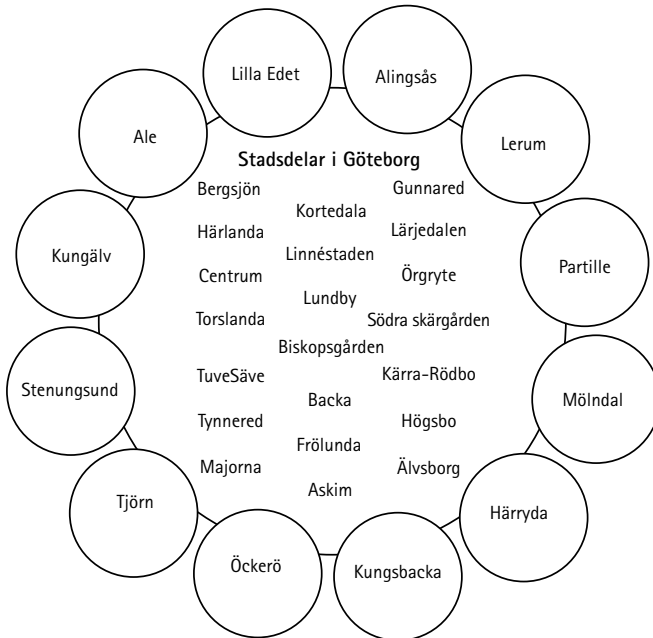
Lilla Edet

Alingsås

Ale

Lerum

Stadsdelar i Göteborg

Bergsjön
Gunnared
Kortedala
Härlanda
Lärjedalen
Linnéstaden
Centrum
Örgryte
Lundby
Torslanda
Södra skärgården
Biskopsgården
TuveSäve
Kärra-Rödbo
Backa
Tynnered
Högsbo
Frölunda
Majorna
Älvsborg
Askim

Kungälv

Partille

Stenungsund

Mölndal

Tjörn

Härryda

Öckerö

Kungsbacka